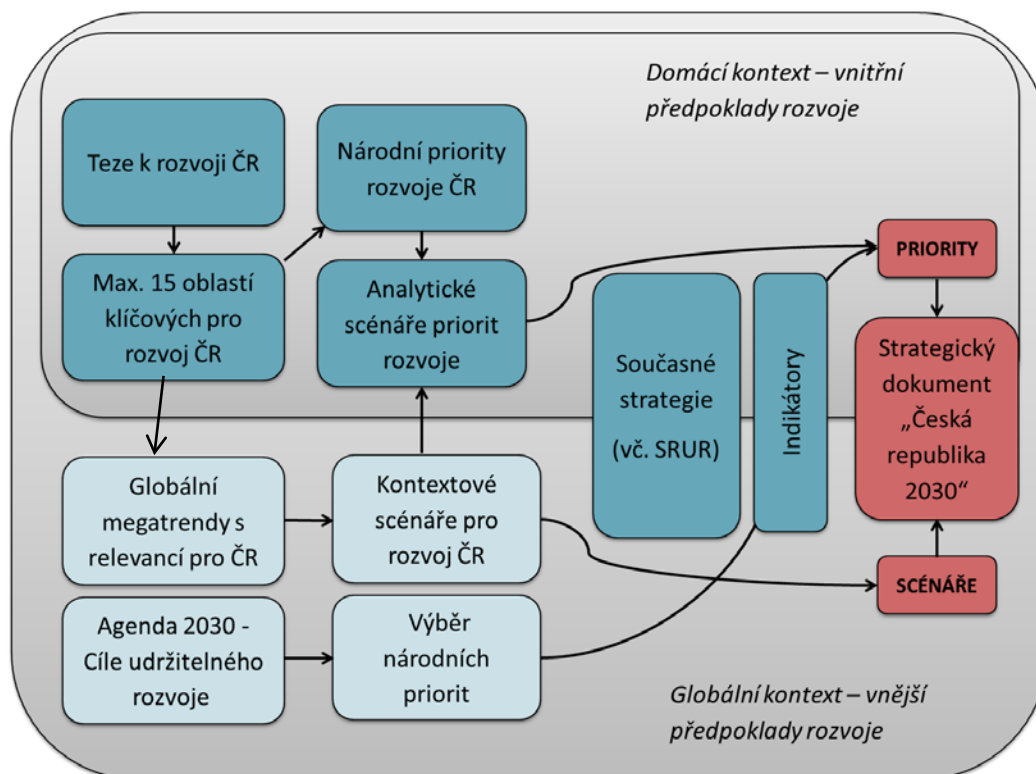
Domácí kontext – vnitřní předpoklady rozvoje

Teze k rozvoji ČR

Národní priority rozvoje ČR

Max. 15 oblastí klíčových pro rozvoj ČR

Analytické scénáře priorit rozvoje

Současné strategie (vč. SRUR)

Indikátory

PRIORITY

Strategický dokument „Česká republika 2030“

Globální megatrendy s relevancí pro ČR

Kontextové scénáře pro rozvoj ČR

SCÉNÁŘE

Agenda 2030 - Cíle udržitelného rozvoje

Výběr národních priorit

Globální kontext – vnější předpoklady rozvoje